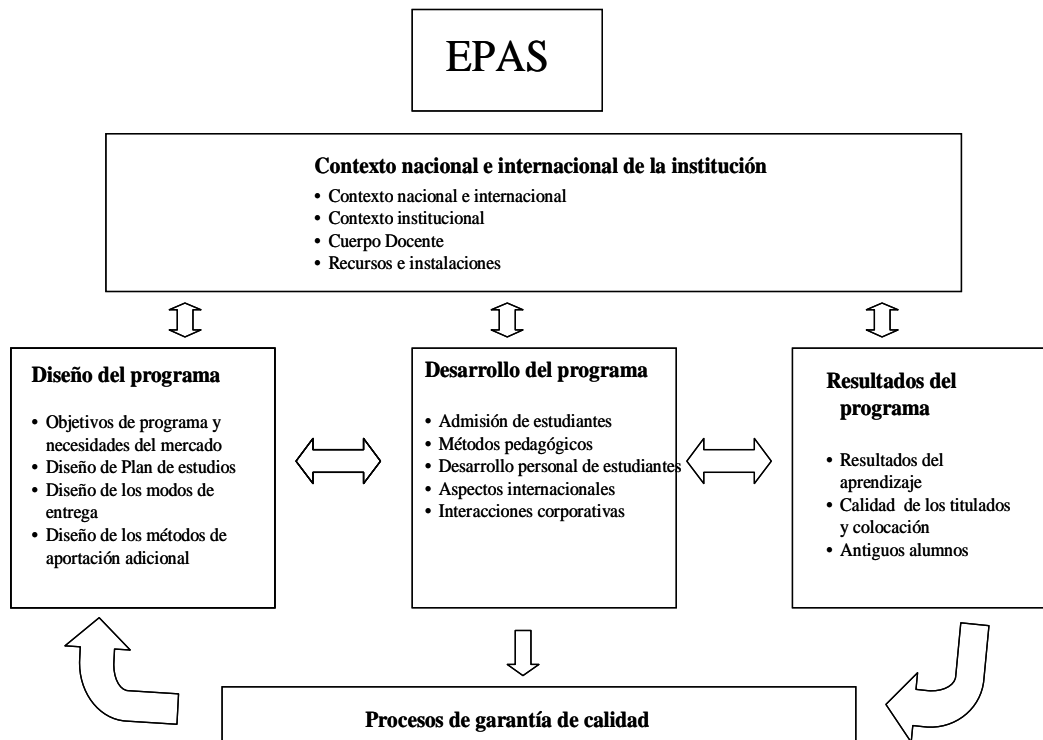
EPAS

Contexto nacional e internacional de la institución

• Contexto nacional e internacional
• Contexto institucional
• Cuerpo Docente
• Recursos e instalaciones

Diseño del programa

• Objetivos de programa y necesidades del mercado
• Diseño de Plan de estudios
• Diseño de los modos de entrega
• Diseño de los métodos de aportación adicional

Desarrollo del programa

• Admisión de estudiantes
• Métodos pedagógicos
• Desarrollo personal de estudiantes
• Aspectos internacionales
• Interacciones corporativas

Resultados del programa

• Resultados del aprendizaje
• Calidad de los titulados y colocación
• Antiguos alumnos

Procesos de garantía de calidad